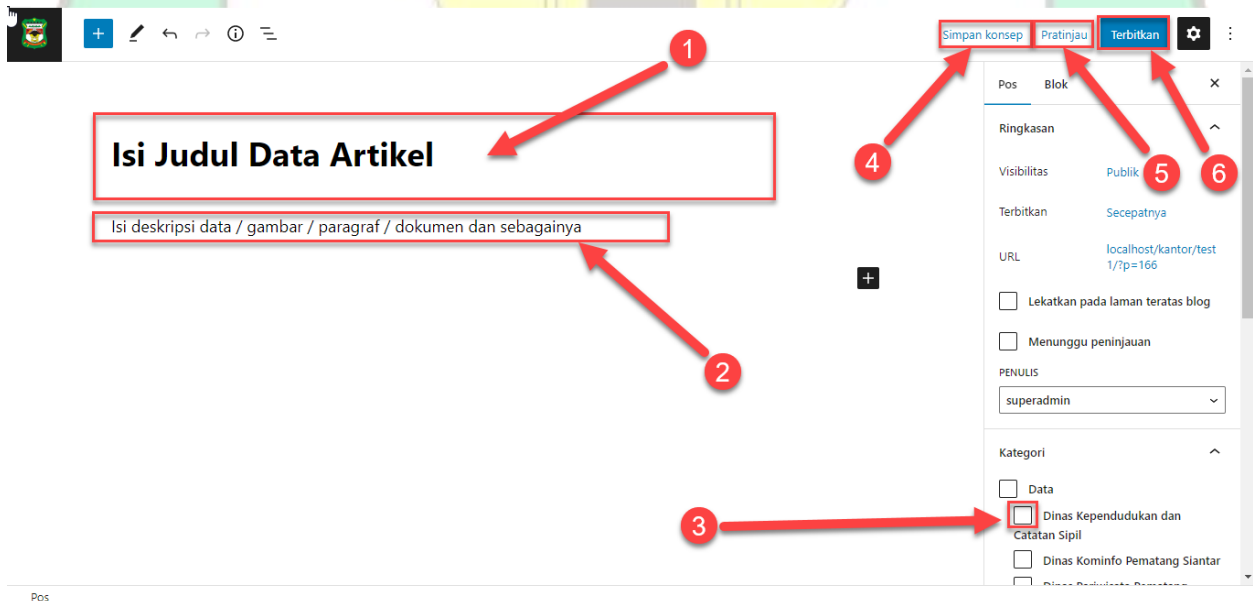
Simpan konsep
Pratinjau
Terbitkan

Isi Judul Data Artikel

Isi deskripsi data / gambar / paragraf / dokumen dan sebagainya

1
2
3
4
5
6

Pos
Blok

Ringkasan

Visibilitas
Publik

Terbitkan
Secepatnya

URL
localhost/kantor/test1/?p=166

Lekatkan pada laman teratas blog

Menunggu peninjauan

PENULIS
superadmin

Kategori

Data
Dinas Kependudukan dan Catatan Sipil
Dinas Kominfo Pematang Siantar
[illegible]

Pos